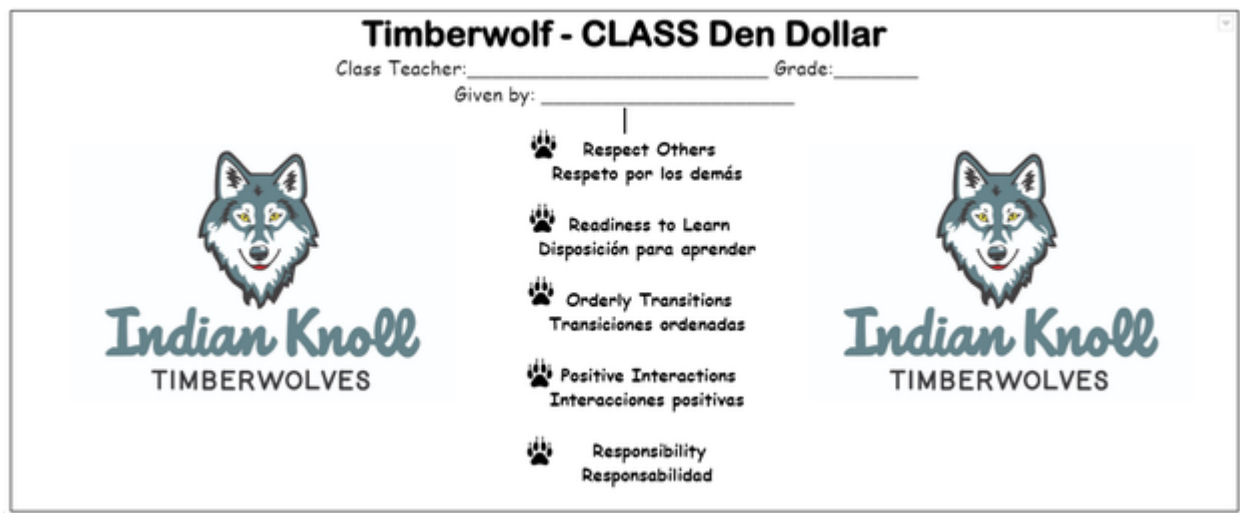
Timberwolf - CLASS Den Dollar

Class Teacher:_________________________ Grade:________

Given by: ______________________

Indian Knoll
TIMBERWOLVES

Respect Others
Respeto por los demás

Readiness to Learn
Disposición para aprender

Orderly Transitions
Transiciones ordenadas

Positive Interactions
Interacciones positivas

Responsibility
Responsabilidad

Indian Knoll
TIMBERWOLVES